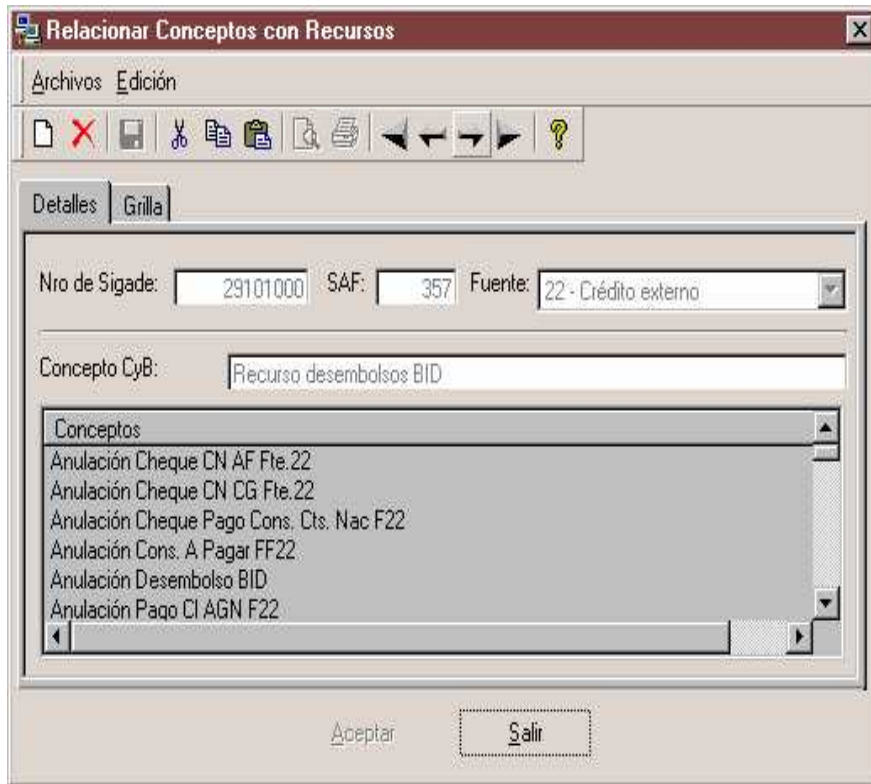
Relacionar Conceptos con Recursos

Archivos Edición

Detalles Grilla

Nro de Sigade: 29101000 SAF: 357 Fuente: 22 - Crédito externo

Concepto CyB: Recurso desembolsos BID

Conceptos
Anulación Cheque CN AF Fte.22
Anulación Cheque CN CG Fte.22
Anulación Cheque Pago Cons. Cts. Nac F22
Anulación Cons. A Pagar FF22
Anulación Desembolso BID
Anulación Pago CI AGN F22

Aceptar Salir